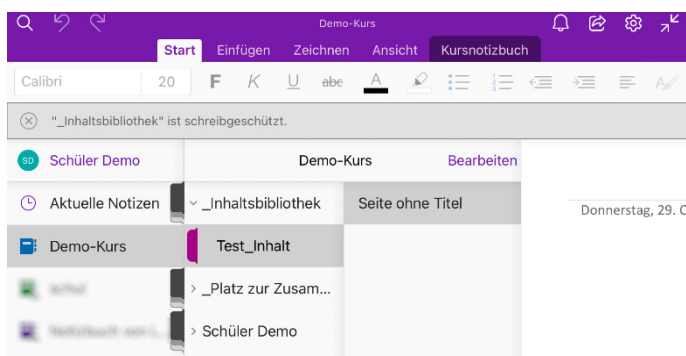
Demo-Kurs

Start Einfügen Zeichnen Ansicht Kursnotizbuch

Calibri 20 F K U abc A

"_Inhaltsbibliothek" ist schreibgeschützt.

SD Schüler Demo

Demo-Kurs Bearbeiten

Aktuelle Notizen

_Inhaltsbibliothek

Seite ohne Titel

Donnerstag, 29. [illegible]

Demo-Kurs

Test_Inhalt

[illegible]

_Platz zur Zusam...

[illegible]

Schüler Demo